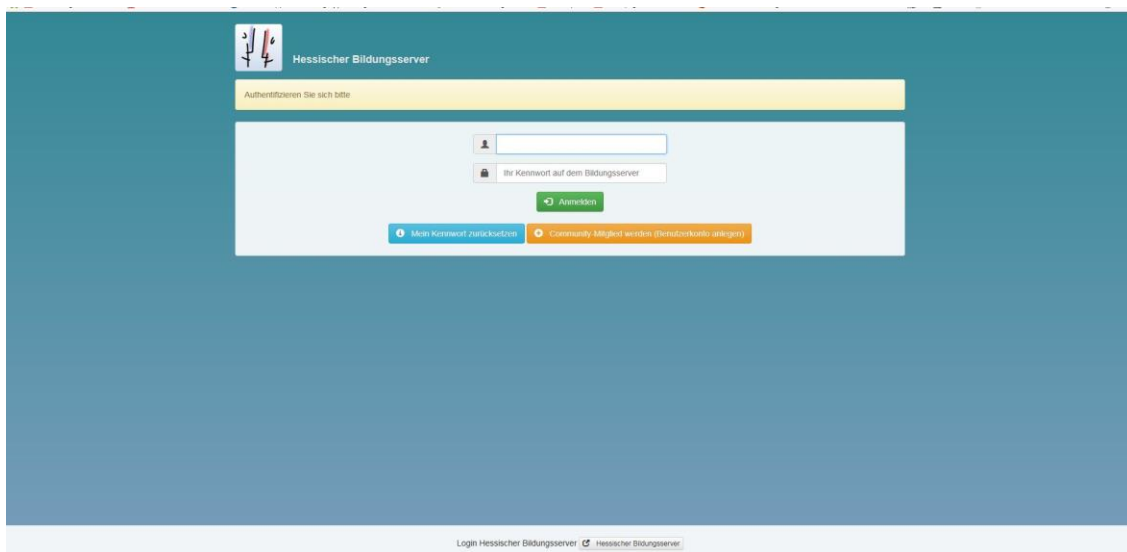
Hessischer Bildungsserver

Authentifizieren Sie sich bitte

Ihr Kennwort auf dem Bildungsserver

Anmelden

Mein Kennwort zurücksetzen

Community Mitglied werden (Benutzerkonto anlegen)

Login Hessischer Bildungsserver Hessischer Bildungsserver